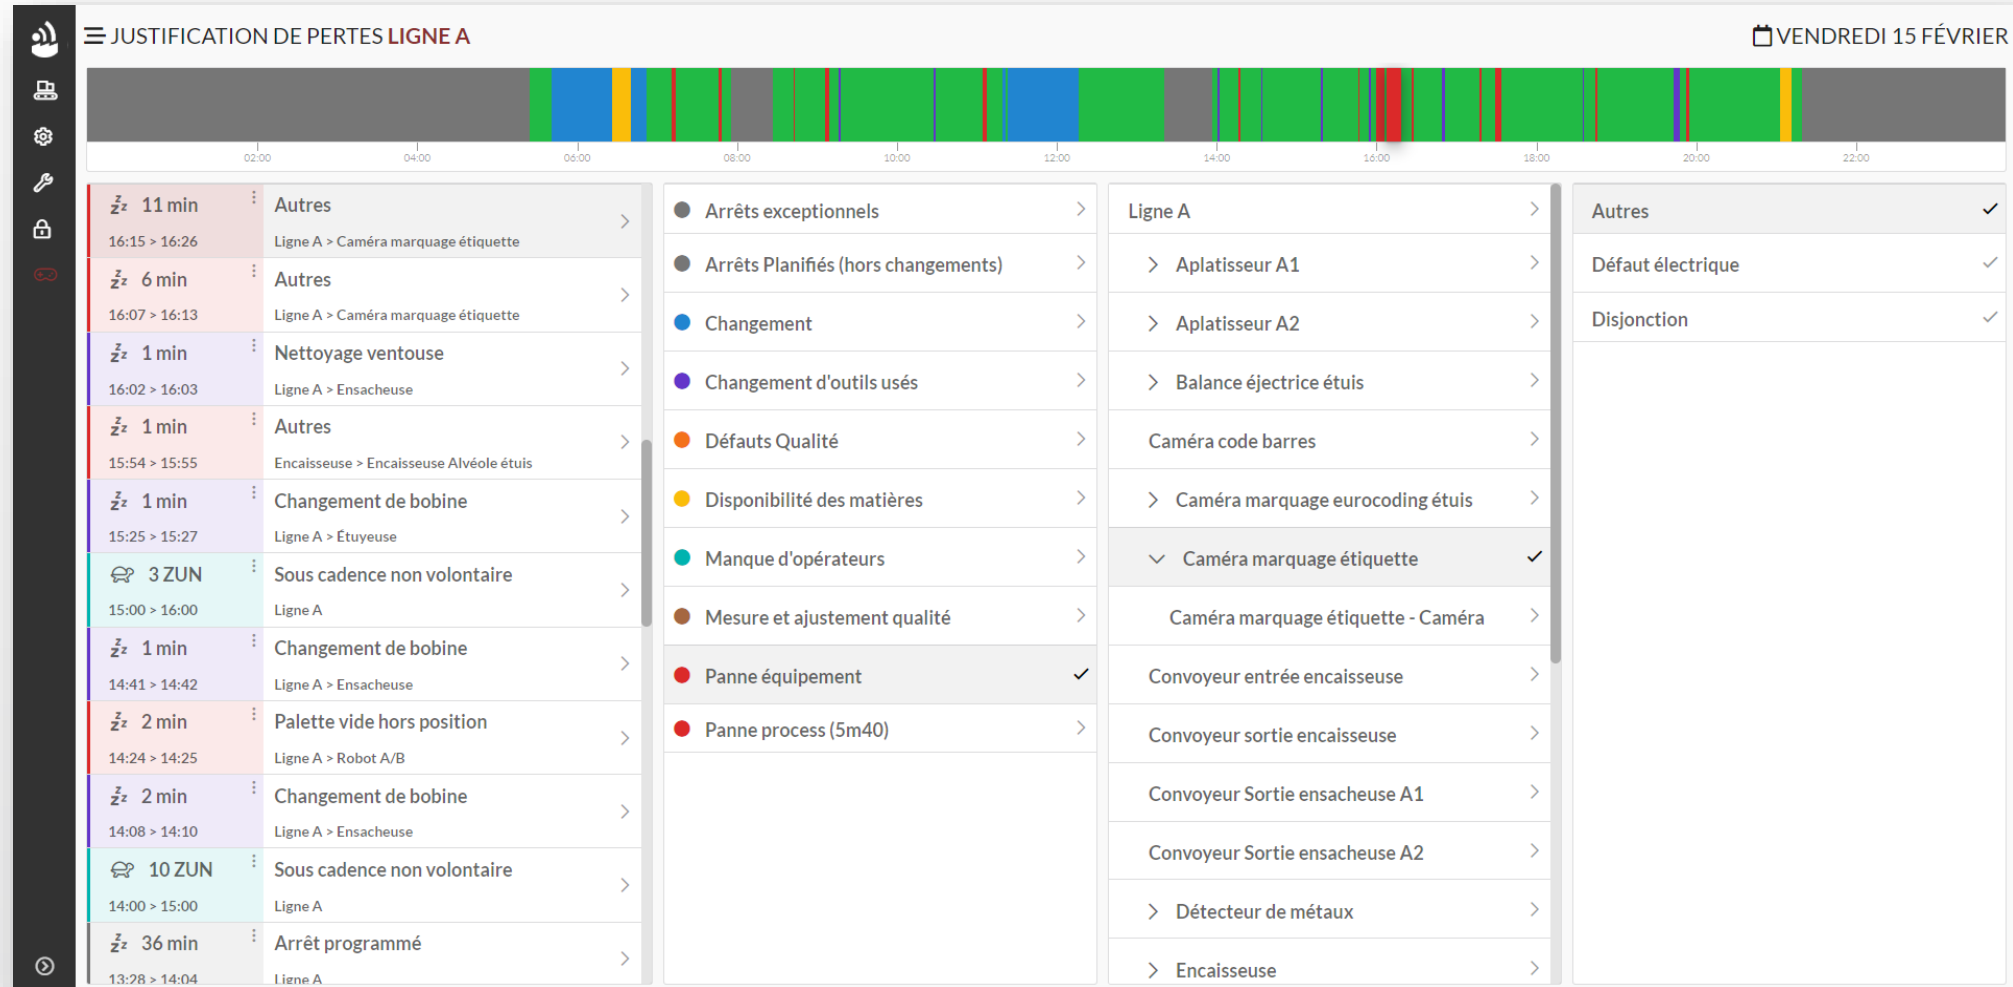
JUSTIFICATION DE PERTES LIGNE A

VENDREDI 15 FÉVRIER

02:00 04:00 06:00 08:00 10:00 12:00 14:00 16:00 18:00 20:00 22:00

11 min
16:15 > 16:26
Autres
Ligne A > Caméra marquage étiquette

6 min
16:07 > 16:13
Autres
Ligne A > Caméra marquage étiquette

1 min
16:02 > 16:03
Nettoyage ventouse
Ligne A > Ensacheuse

1 min
15:54 > 15:55
Autres
Encaisseuse > Encaisseuse Alvéole étuis

1 min
15:25 > 15:27
Changement de bobine
Ligne A > Étuyeuse

3 ZUN
15:00 > 16:00
Sous cadence non volontaire
Ligne A

1 min
14:41 > 14:42
Changement de bobine
Ligne A > Ensacheuse

2 min
14:24 > 14:25
Palette vide hors position
Ligne A > Robot A/B

2 min
14:08 > 14:10
Changement de bobine
Ligne A > Ensacheuse

10 ZUN
14:00 > 15:00
Sous cadence non volontaire
Ligne A

36 min
13:28 > 14:04
Arrêt programmé
Ligne A

Arrêts exceptionnels
Arrêts Planifiés (hors changements)
Changement
Changement d'outils usés
Défauts Qualité
Disponibilité des matières
Manque d'opérateurs
Mesure et ajustement qualité
Panne équipement
Panne process (5m40)

Ligne A
Aplatisseur A1
Aplatisseur A2
Balance éjectrice étuis
Caméra code barres
Caméra marquage eurocoding étuis
Caméra marquage étiquette
Caméra marquage étiquette - Caméra
Convoyeur entrée encaisseuse
Convoyeur sortie encaisseuse
Convoyeur Sortie ensacheuse A1
Convoyeur Sortie ensacheuse A2
Détecteur de métaux
Encaisseuse

Autres
Défaut électrique
Disjonction